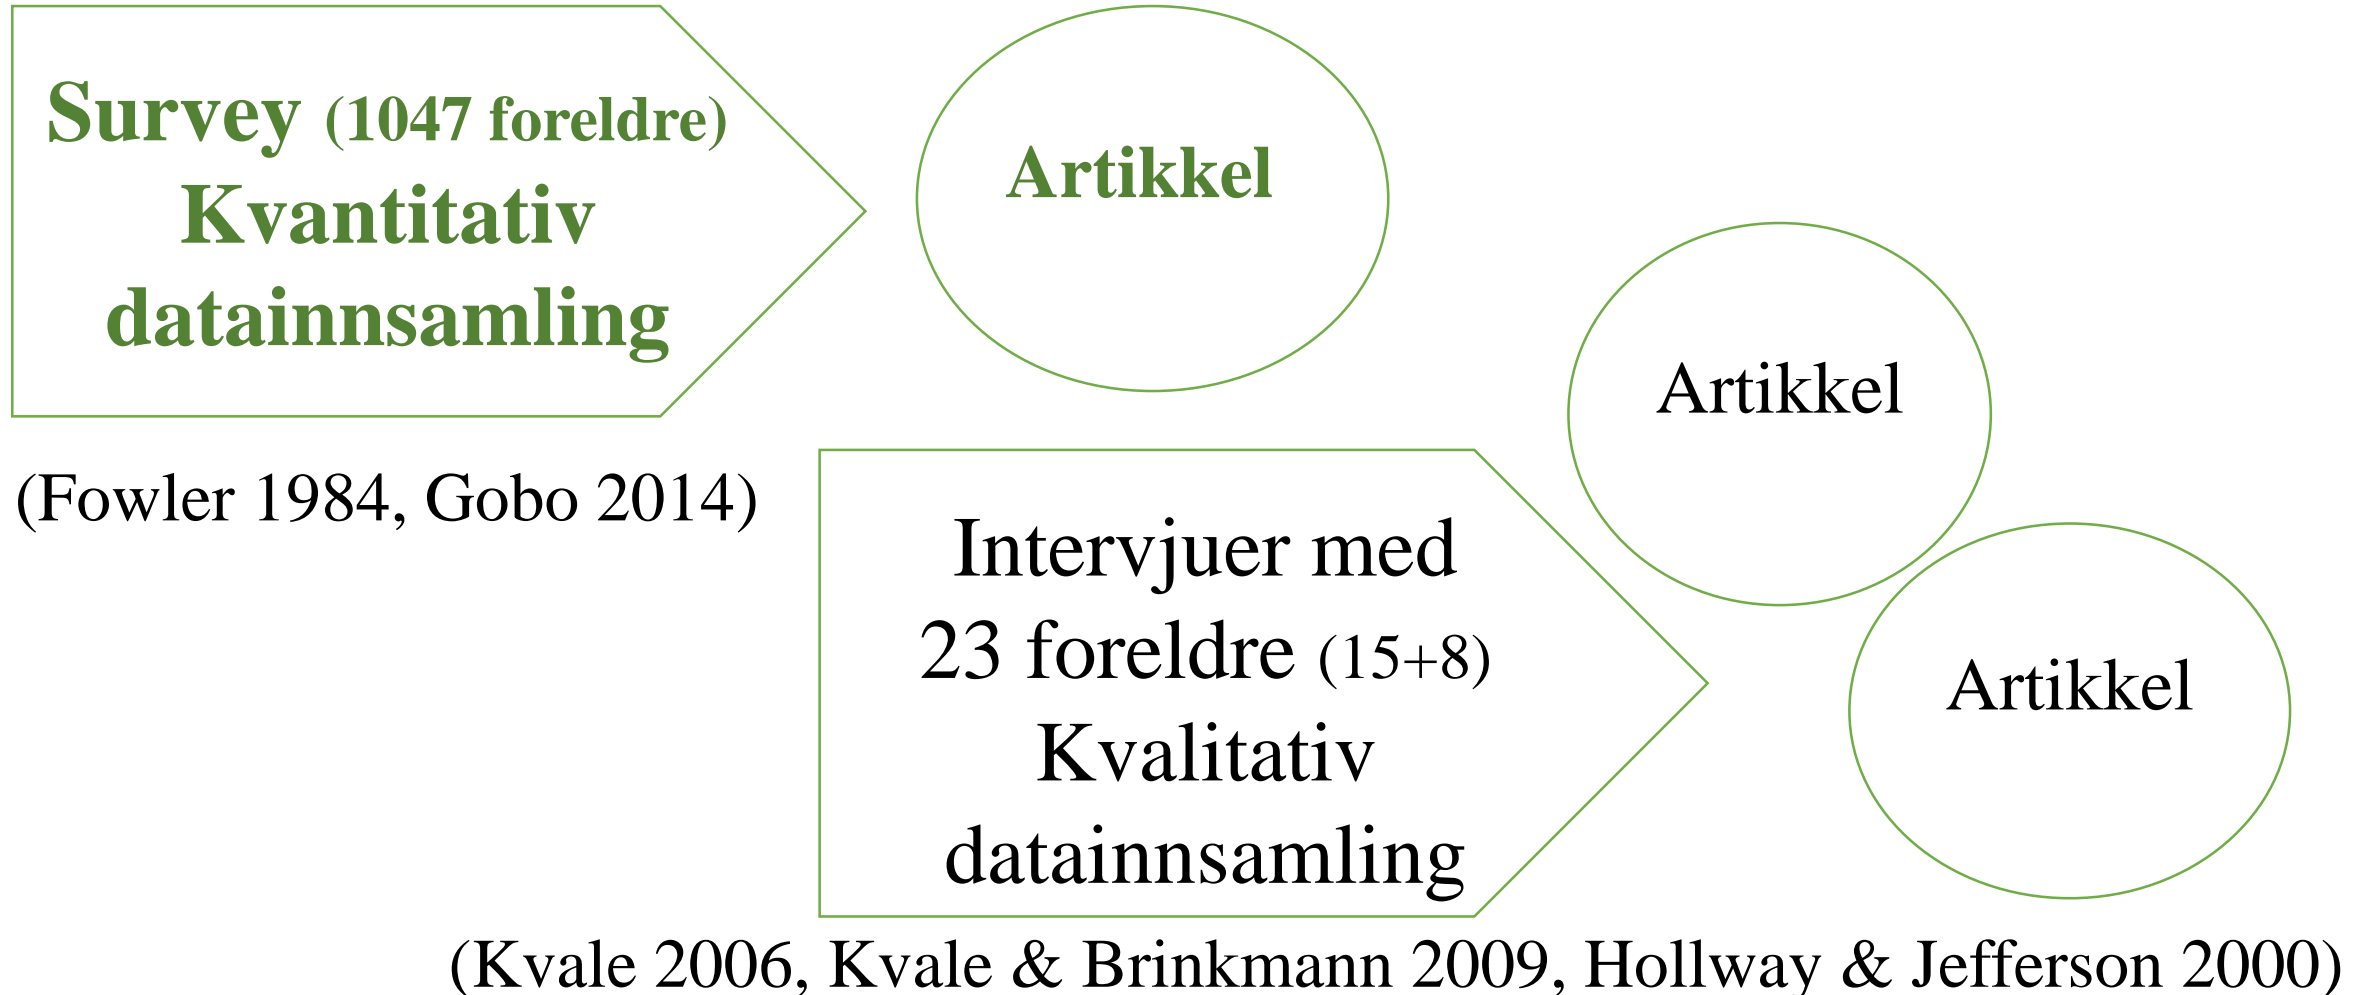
Survey (1047 foreldre)
Kvantitativ
datainnsamling

Artikkel

(Fowler 1984, Gobo 2014)

Artikkel

Intervjuer med
23 foreldre (15+8)
Kvalitativ
datainnsamling

Artikkel

(Kvale 2006, Kvale & Brinkmann 2009, Hollway & Jefferson 2000)